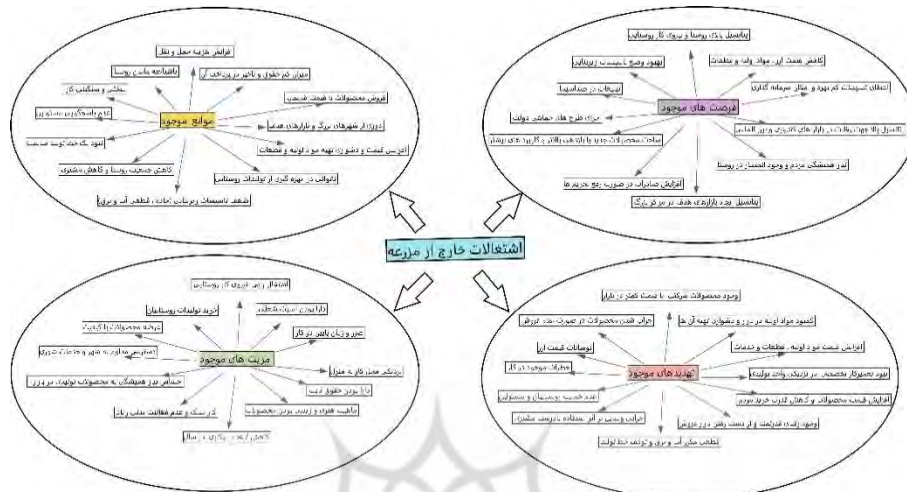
اشتغالات خارج از مزرعه

موانع موجود
افزایش هزینه حمل و نقل
بالابودن هزینه مالیات روستا
نبود کم حقوق و تاخیر در پرداخت آن
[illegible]
فروش محصولات با قیمت ضعیف
دوری از شهرهای بزرگ و بازارهای هدف
افزایش قیمت و دشواری تهیه مواد اولیه و قطعات
ناتوانی در بهره گیری از تولیدات روستایی
نبود بنگاه های توسعه صنعت
کاهش جمعیت روستا و کاهش مشتری
ضعف تاسیسات زیربنایی (آب، قطعی آب و برق)

فرصت های موجود
پتانسیل بالای روستا و نیروی کار روستایی
کاهش قیمت این مواد اولیه و قطعات
بهبود وضع تاسیسات زیربنایی
اعطای تسهیلات کم بهره و مالی سرمایه گذاری
تبلیغات در صنایعها
اجرای طرح های حمایتی دولت
تاسیس واحدهای تولیدی در بازارهای کشوری و بین المللی
ساخت محصولات جدید با بازدهی بالاتر و کاربردهای بیشتر
تداوم همبستگی مردم و وجود اعتماد در روستا
افزایش صادرات در صورت رفع تحریم ها
پتانسیل وجود بازارهای هدف در مراکز بزرگ

مزیت های موجود
اشتغال زایی نیروی کار روستایی
خرید تولیدات روستاییان
دارا بودن مهارت شغلی
عرضه محصولات با کیفیت
عدم زیان پایین در کار
کاهش مهاجرت روستا به شهر و جاذبه های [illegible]
نزدیکی محل کار به منزل
احساس غرور و همبستگی به محصولات تولیدی در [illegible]
دارا بودن حقوق ثابت
ماهیت خانوادگی و زنده بودن محصولات
در دسترس و عدم فعالیت سطح بالا
کاهش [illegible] و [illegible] سال

تهدیدهای موجود
وجود محصولات مرغوب با قیمت کمتر در بازار
کمبود مواد اولیه در روستا و دشواری تهیه آن ها
خراب شدن محصولات در صورت عدم فروش
افزایش قیمت مواد اولیه، قطعات و خدمات
نوسانات قیمت ارز
نبود تعمیرکار متخصص در نزدیکی واحد تولیدی
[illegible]
افزایش قیمت محصولات و کاهش قدرت خرید مردم
عدم حمایت مسئولین و مسئولان
وجود رقبای قدرتمند و از دست رفتن بازار فروش
خرابی وسایل در اثر استفاده نادرست مشتری
قطعی مکرر آب و برق و توقف خط تولید